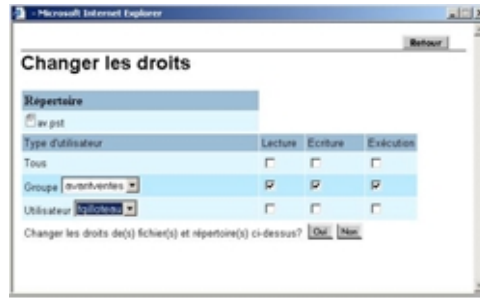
- Microsoft Internet Explorer

Retour

Changer les droits

Répertoire

av.pst

| Type d'utilisateur | Lecture | Ecriture | Exécution |
|---|---|---|---|
| Tous | | | |
| Groupe avantventes | ✓ | ✓ | ✓ |
| Utilisateur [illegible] | | | |

Changer les droits de(s) fichier(s) et répertoire(s) ci-dessus? Oui Non